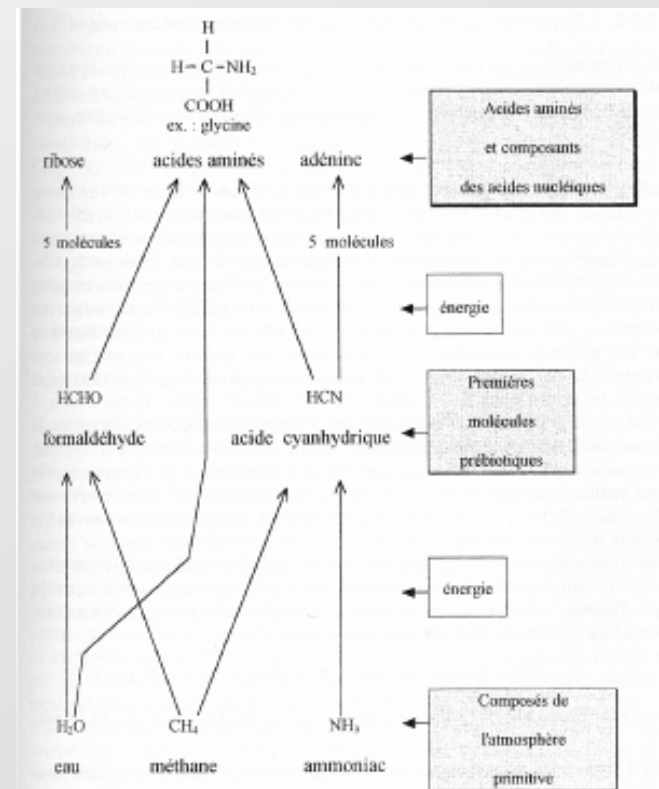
H
H – C – $NH_2$
COOH
ex. : glycine

ribose acides aminés adénine

Acides aminés et composants des acides nucléiques

5 molécules 5 molécules

énergie

HCHO HCN

Premières molécules prébiotiques

formaldéhyde acide cyanhydrique

énergie

$H_2O$ $CH_4$ $NH_3$

Composés de l'atmosphère primitive

eau méthane ammoniac